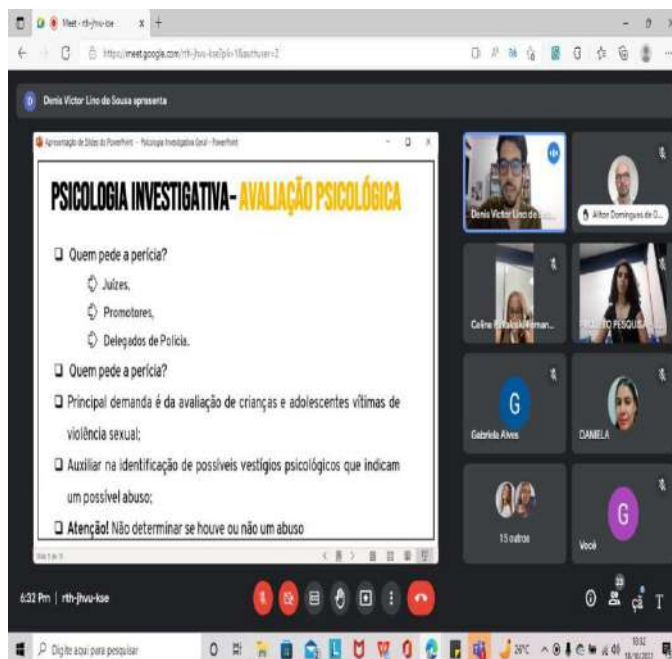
Meet - rth-jhvu-kse

https://meet.google.com/rth-jhvu-kse?pli=1&authuser=2

Denis Victor Lino de Sousa apresenta

Apresentação de Slides do PowerPoint - Psicologia Investigativa Geral - PowerPoint

PSICOLOGIA INVESTIGATIVA- AVALIAÇÃO PSICOLÓGICA

Quem pede a perícia?

Juízes,

Promotores,

Delegados de Polícia.

Quem pede a perícia?

Principal demanda é da avaliação de crianças e adolescentes vítimas de violência sexual;

Auxiliar na identificação de possíveis vestígios psicológicos que indicam um possível abuso;

Atenção! Não determinar se houve ou não um abuso

Denis Victor Lino de...

Ailton Domingues de O...

Celine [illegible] Fernan...

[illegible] PESQUISA

G

Gabriela Alves

DANIELA

15 outros

G

Você

6:32 PM | rth-jhvu-kse

Digite aqui para pesquisar

26°C

18:32
18/10/2021